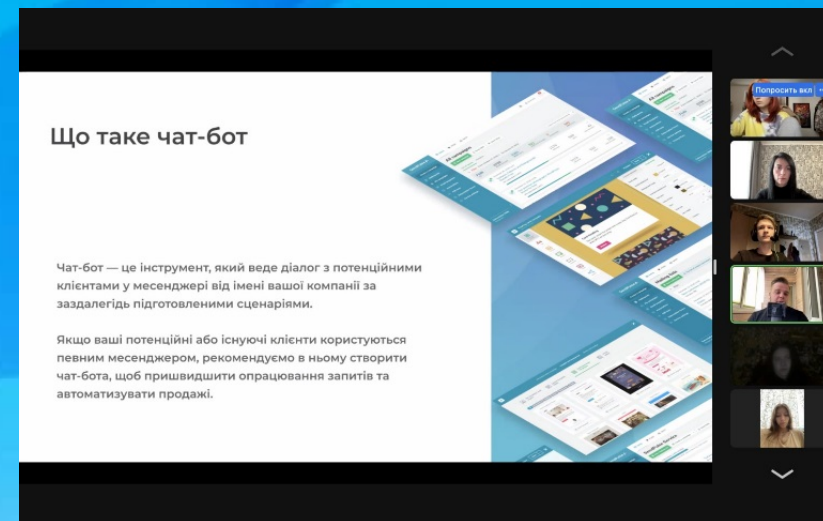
Що таке чат-бот

Чат-бот — це інструмент, який веде діалог з потенційними клієнтами у месенджері від імені вашої компанії за заздалегідь підготовленими сценаріями.

Якщо ваші потенційні або існуючі клієнти користуються певним месенджером, рекомендуємо в ньому створити чат-бота, щоб пришвидшити опрацювання запитів та автоматизувати продажі.

Попросить вкл